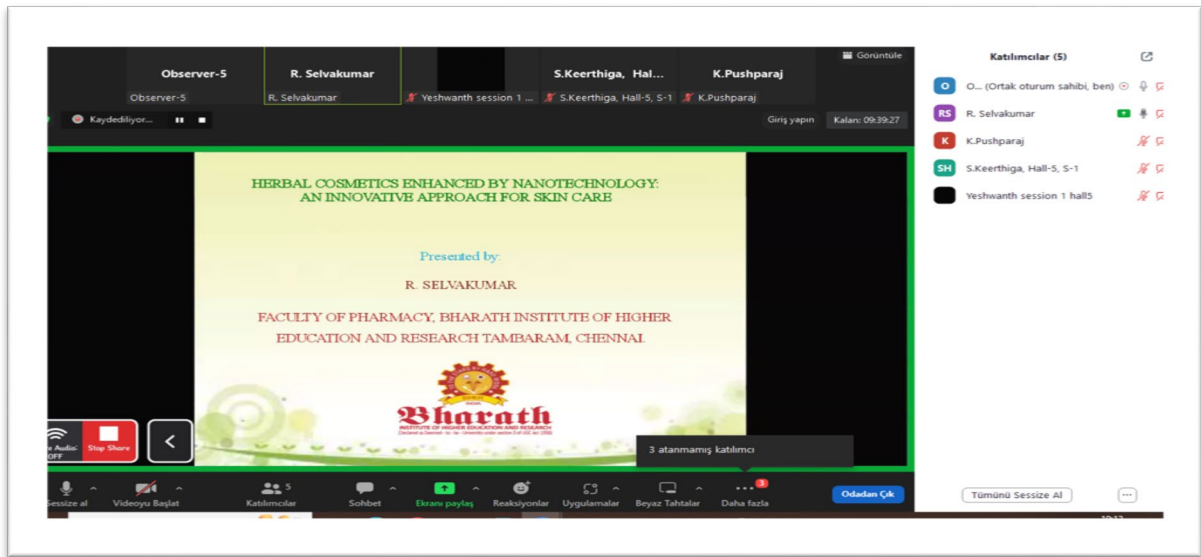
Görüntüle

Observer-5
Observer-5
R. Selvakumar
R. Selvakumar
Yeshwanth session 1 ...
S.Keerthiga, Hal...
S.Keerthiga, Hall-5, S-1
K.Pushparaj
K.Pushparaj

Kaydediliyor...

Giriş yapın
Kalan: 09:39:27

HERBAL COSMETICS ENHANCED BY NANOTECHNOLOGY: AN INNOVATIVE APPROACH FOR SKIN CARE

Presented by:

R. SELVAKUMAR

FACULTY OF PHARMACY, BHARATH INSTITUTE OF HIGHER EDUCATION AND RESEARCH TAMBARAM, CHENNAI.

Bharath
INSTITUTE OF HIGHER EDUCATION AND RESEARCH
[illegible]

Katılımcılar (5)
O... (Ortak oturum sahibi, ben)
R. Selvakumar
K.Pushparaj
S.Keerthiga, Hall-5, S-1
Yeshwanth session 1 hall5

e Audio OFF
Stop Share

3 atanmamış katılımcı

Sessize al
Videoyu Başlat
Katılımcılar 5
Sohbet
Ekranı paylaş
Reaksiyonlar
Uygulamalar
Beyaz Tahtalar
Daha fazla 3
Odadan Çık

Tümünü Sessize Al